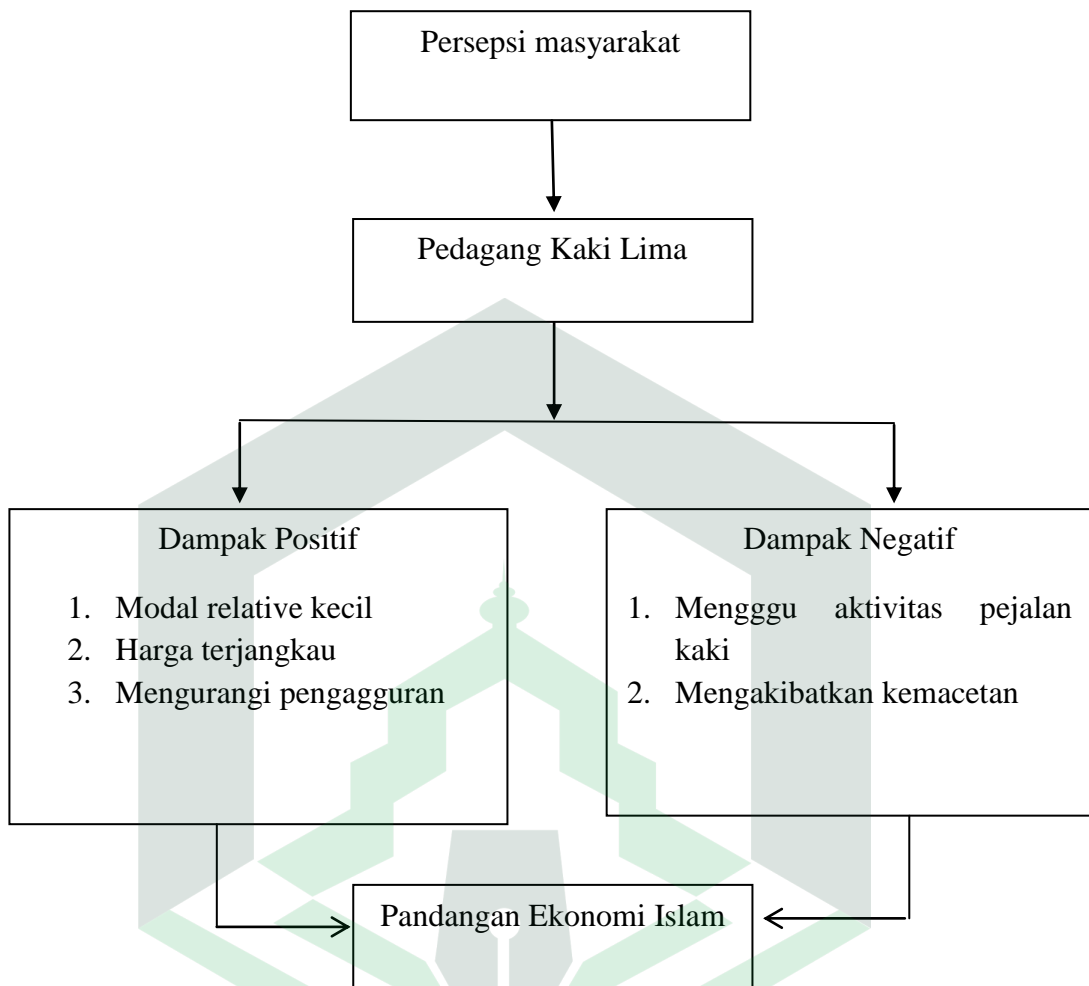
Persepsi masyarakat

Pedagang Kaki Lima

Dampak Positif

1. Modal relative kecil
2. Harga terjangkau
3. Mengurangi pengagguran

Dampak Negatif

1. Mengggu aktivitas pejalan kaki
2. Mengakibatkan kemacetan

Pandangan Ekonomi Islam